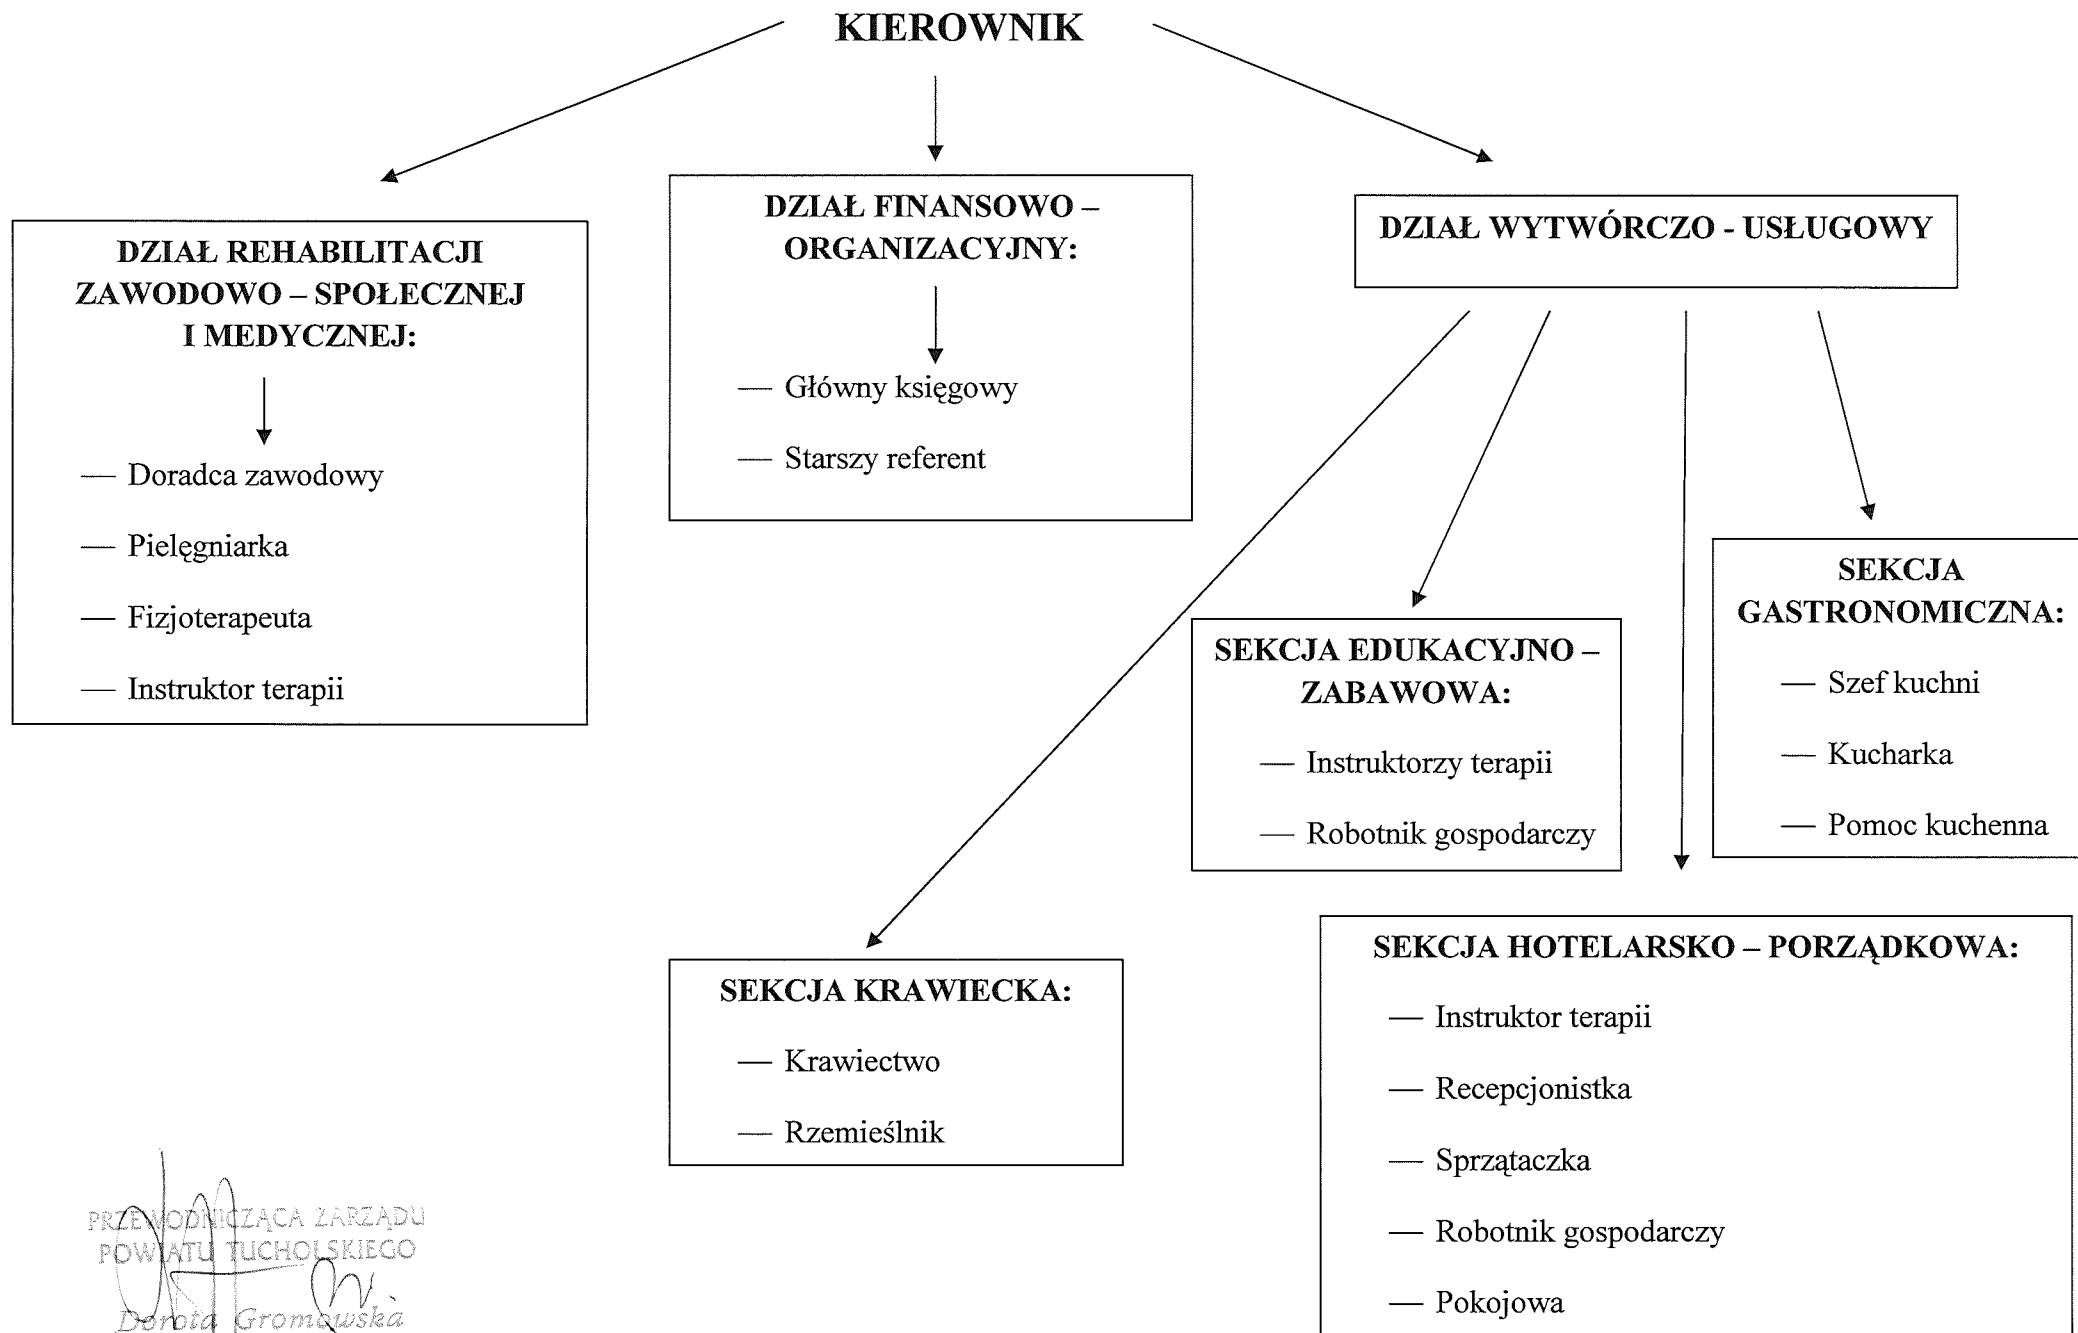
KIEROWNIK

DZIAŁ REHABILITACJI ZAWODOWO – SPOŁECZNEJ I MEDYCZNEJ:

— Doradca zawodowy

— Pielęgniarka

— Fizjoterapeuta

— Instruktor terapii

DZIAŁ FINANSOWO – ORGANIZACYJNY:

— Główny księgowy

— Starszy referent

DZIAŁ WYTWÓRCZO - USŁUGOWY

SEKCJA EDUKACYJNO – ZABAWOWA:

— Instruktorzy terapii

— Robotnik gospodarczy

SEKCJA GASTRONOMICZNA:

— Szef kuchni

— Kucharka

— Pomoc kuchenna

SEKCJA KRAWIECKA:

— Krawiectwo

— Rzemieślnik

SEKCJA HOTELARSKO – PORZĄDKOWA:

— Instruktor terapii

— Recepcjonistka

— Sprzątaczka

— Robotnik gospodarczy

— Pokojowa

PRZEWODNICZĄCA ZARZĄDU POWIATU TUCHOLSKIEGO
Dorota Gromowska